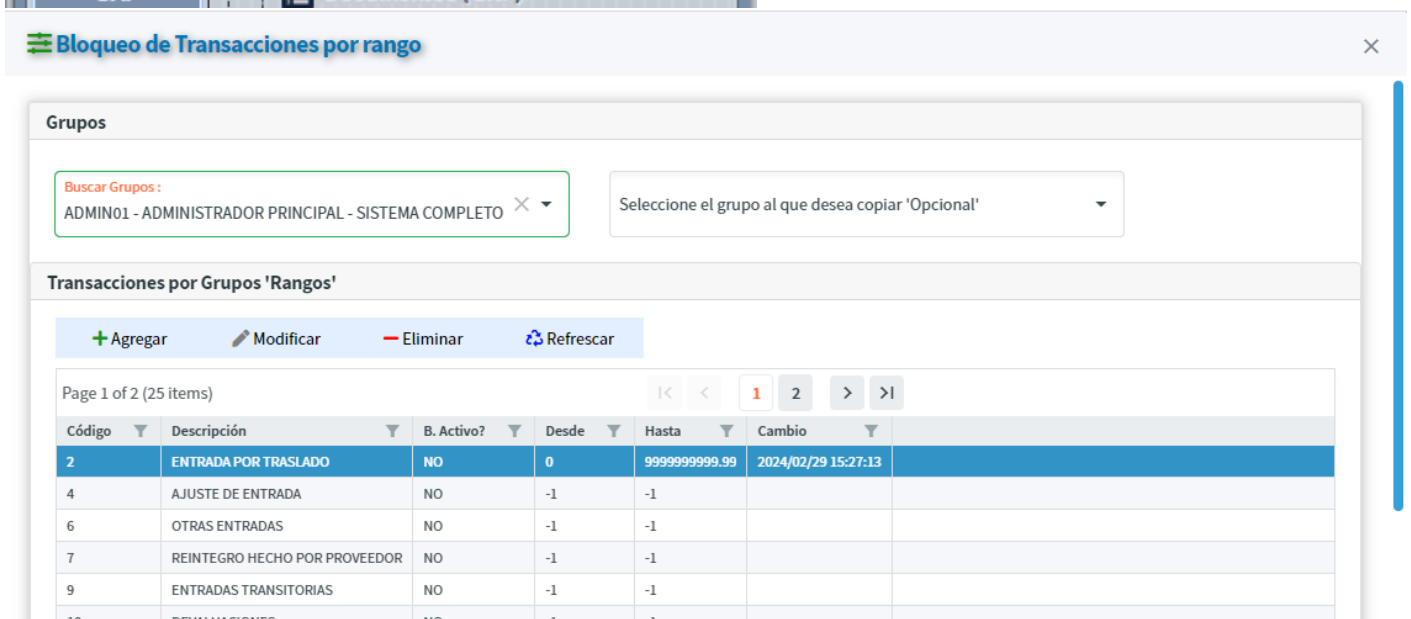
Bloqueo de Transacciones por rango

Grupos

Buscar Grupos :
ADMIN01 - ADMINISTRADOR PRINCIPAL - SISTEMA COMPLETO

Seleccione el grupo al que desea copiar 'Opcional'

Transacciones por Grupos 'Rangos'

Agregar Modificar Eliminar Refrescar

Page 1 of 2 (25 items)

1 2

| Código | Descripción | B. Activo? | Desde | Hasta | Cambio |
|---|---|---|---|---|---|
| 2 | ENTRADA POR TRASLADO | NO | 0 | 9999999999.99 | 2024/02/29 15:27:13 |
| 4 | AJUSTE DE ENTRADA | NO | -1 | -1 | |
| 6 | OTRAS ENTRADAS | NO | -1 | -1 | |
| 7 | REINTEGRO HECHO POR PROVEEDOR | NO | -1 | -1 | |
| 9 | ENTRADAS TRANSITORIAS | NO | -1 | -1 | |
| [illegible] | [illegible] | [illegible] | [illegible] | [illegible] | |